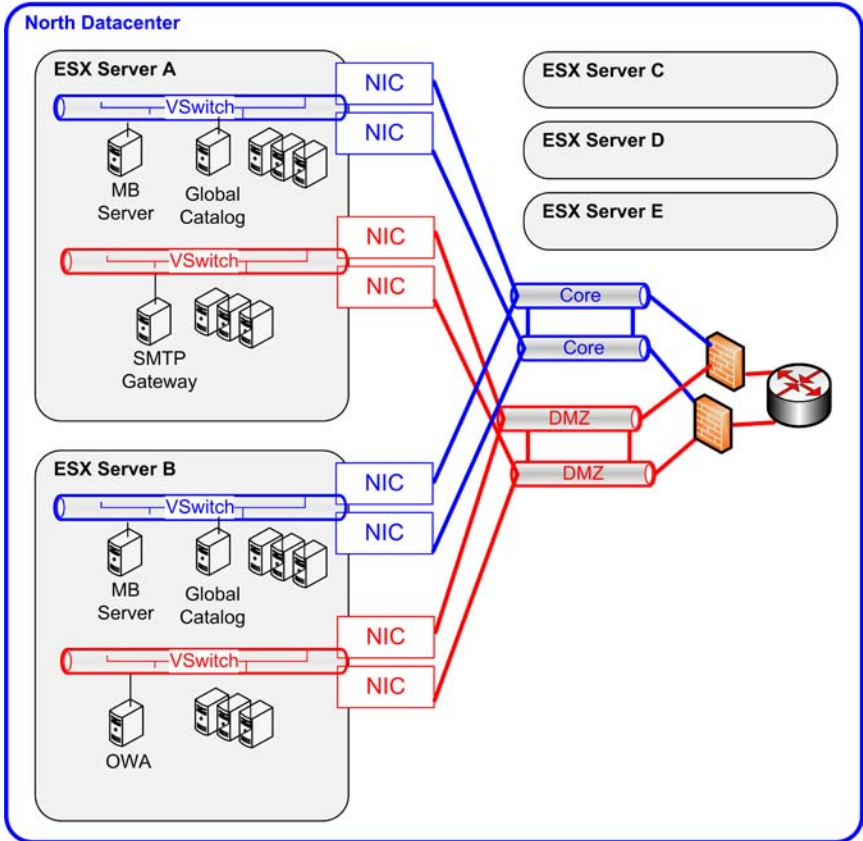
North Datacenter

ESX Server A

VSwitch

MB Server

Global Catalog

VSwitch

SMTP Gateway

NIC

NIC

NIC

NIC

ESX Server C

ESX Server D

ESX Server E

Core

Core

DMZ

DMZ

ESX Server B

VSwitch

MB Server

Global Catalog

VSwitch

OWA

NIC

NIC

NIC

NIC